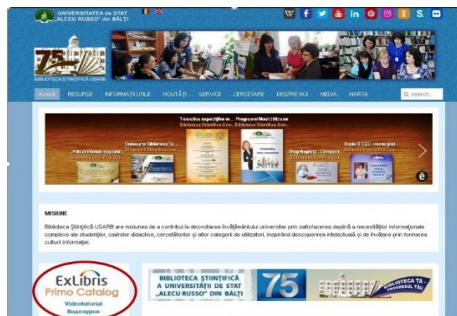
UNIVERSITATEA de STAT „ALECU RUSSO" din BĂLŢI

75

BIBLIOTECA ŞTIINŢIFICĂ USARB

ACASĂ RESURSE INFORMAŢII UTILE NOUTĂŢI SERVICII CERCETARE DESPRE NOI MEDIA HARTA

search...

MISIUNE

Biblioteca Ştiinţifică USARB are misiunea de a contribui la dezvoltarea învăţământului universitar prin satisfacerea deplină a necesităţilor informaţionale complexe ale studenţilor, cadrelor didactice, cercetătorilor şi altor categorii de utilizatori, inspirând descoperirea intelectuală şi de învăţare prin formarea culturii informaţiei.

ExLibris
Primo Catalog
Videotutorial

BIBLIOTECA ŞTIINŢIFICĂ A UNIVERSITĂŢII DE STAT „ALECU RUSSO" DIN BĂLŢI

75

BIBLIOTECA TA, PARTENERUL TĂU